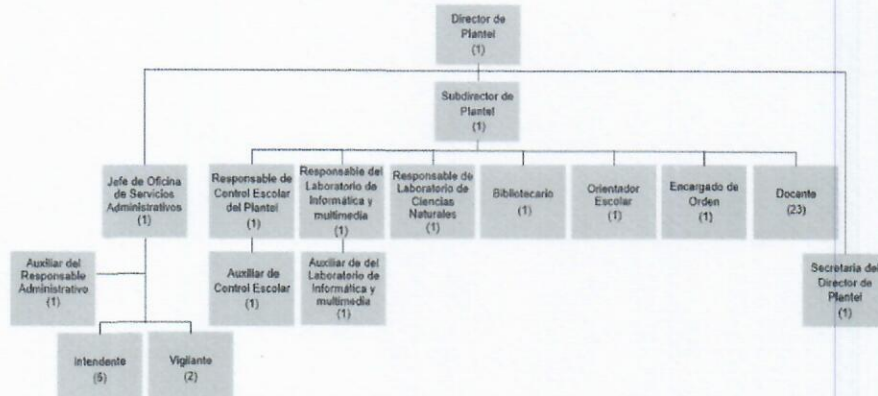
Director de Plantel
(1)

Subdirector de Plantel
(1)

Jefe de Oficina de Servicios Administrativos
(1)

Responsable de Control Escolar del Plantel
(1)

Responsable del Laboratorio de Informática y multimedia
(1)

Responsable de Laboratorio de Ciencias Naturales
(1)

Bibliotecario
(1)

Orientador Escolar
(1)

Encargado de Orden
(1)

Docente
(23)

Auxiliar del Responsable Administrativo
(1)

Auxiliar de Control Escolar
(1)

Auxiliar de del Laboratorio de Informática y multimedia
(1)

Secretaria del Director de Plantel
(1)

Intendente
(5)

Vigilante
(2)